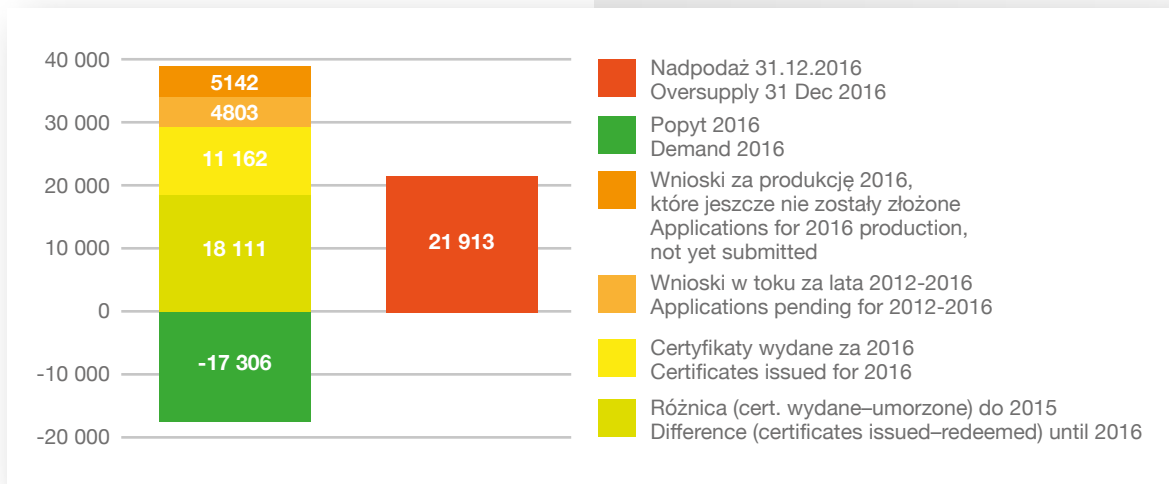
40 000
30 000
20 000
10 000
0
-10 000
-20 000

5142
4803
11 162
18 111
-17 306

21 913

Nadpodaż 31.12.2016
Oversupply 31 Dec 2016

Popyt 2016
Demand 2016

Wnioski za produkcję 2016, które jeszcze nie zostały złożone
Applications for 2016 production, not yet submitted

Wnioski w toku za lata 2012-2016
Applications pending for 2012-2016

Certyfikaty wydane za 2016
Certificates issued for 2016

Różnica (cert. wydane–umorzone) do 2015
Difference (certificates issued–redeemed) until 2016